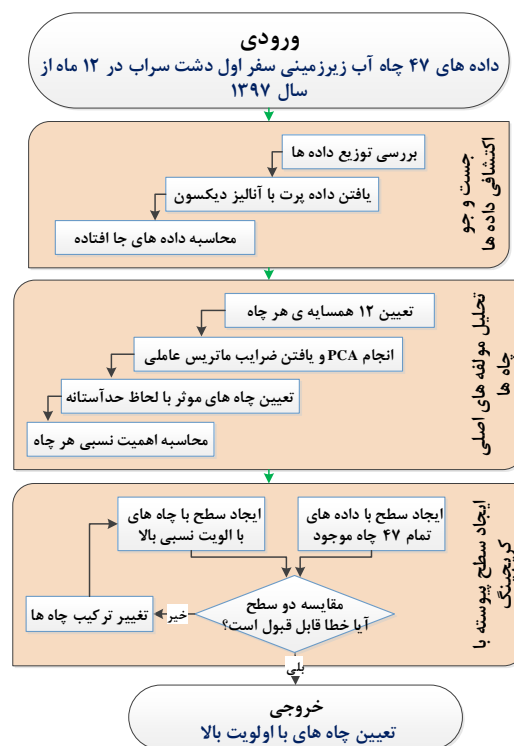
ورودی
داده های ۴۷ چاه آب زیرزمینی سفر اول دشت سراب در ۱۲ ماه از سال ۱۳۹۷

جست و جو اکتشافی داده ها
بررسی توزیع داده ها
یافتن داده پرت با آنالیز دیکسون
محاسبه داده های جا افتاده

تحلیل مولفه های اصلی چاه ها
تعیین ۱۲ همسایه ی هر چاه
انجام PCA و یافتن ضرایب ماتریس عاملی
تعیین چاه های موثر با لحاظ حدآستانه
محاسبه اهمیت نسبی هر چاه

ایجاد سطح پیوسته با کریجینگ
ایجاد سطح با داده های تمام ۴۷ چاه موجود
ایجاد سطح با چاه های با الویت نسبی بالا
مقایسه دو سطح
آیا خطا قابل قبول است؟
خیر
تغییر ترکیب چاه ها
بلی

خروجی
تعیین چاه های با اولویت بالا